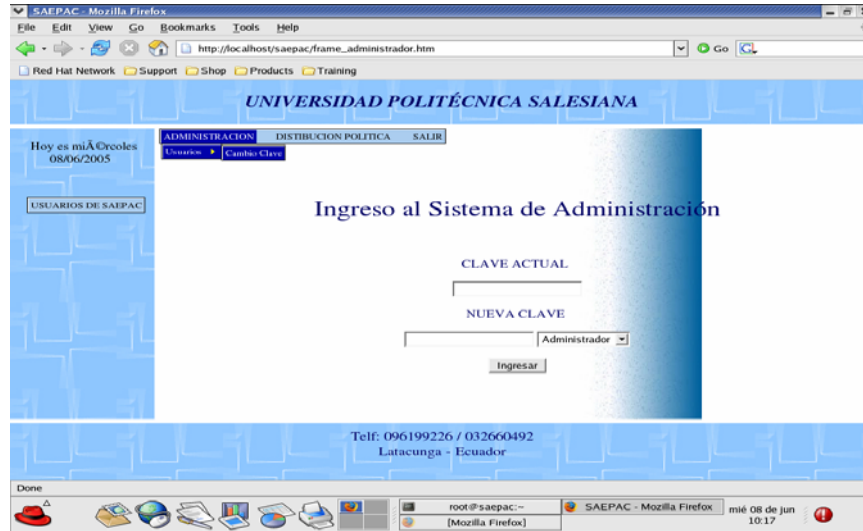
SAEPAC - Mozilla Firefox

File Edit View Go Bookmarks Tools Help

http://localhost/saepac/frame_administrador.htm

Go

Red Hat Network Support Shop Products Training

UNIVERSIDAD POLITÉCNICA SALESIANA

Hoy es miÃ©rcoles 08/06/2005

USUARIOS DE SAEPAC

ADMINISTRACION DISTIBUCION POLITICA SALIR

Usuarios Cambio Clave

Ingreso al Sistema de Administración

CLAVE ACTUAL

NUEVA CLAVE

Administrador

Ingresar

Telf: 096199226 / 032660492
Latacunga - Ecuador

Done

root@saepac:~

[Mozilla Firefox]

SAEPAC - Mozilla Firefox

mié 08 de jun 10:17